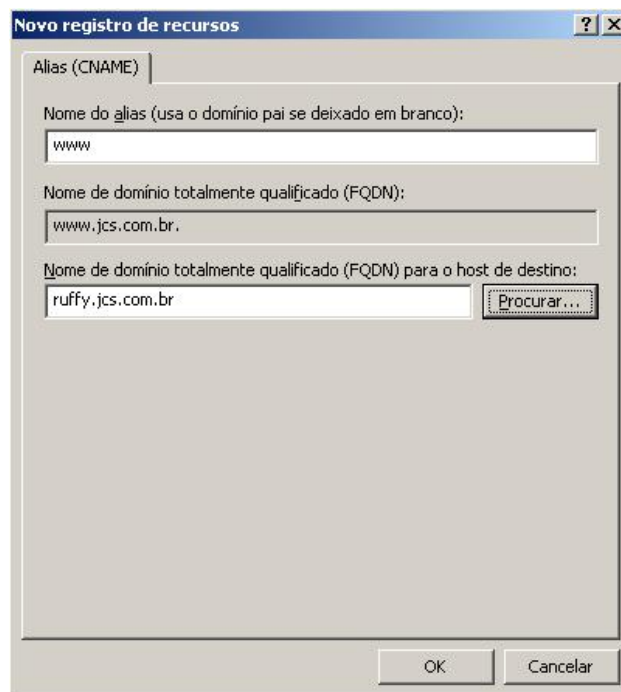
Novo registro de recursos

? X

Alias (CNAME)

Nome do alias (usa o domínio pai se deixado em branco):

www

Nome de domínio totalmente qualificado (FQDN):

www.jcs.com.br.

Nome de domínio totalmente qualificado (FQDN) para o host de destino:

ruffy.jcs.com.br

Procurar...

OK

Cancelar